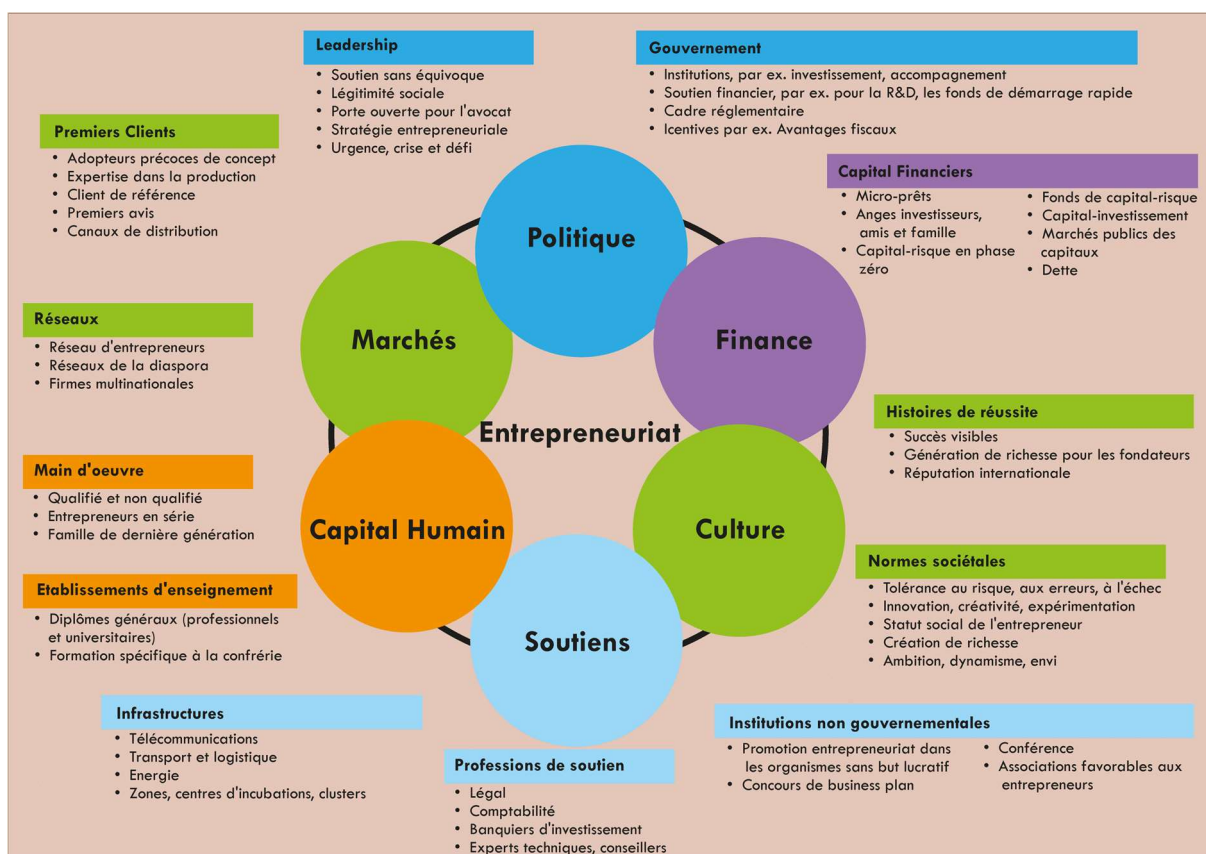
Leadership
• Soutien sans équivoque
• Légitimité sociale
• Porte ouverte pour l'avocat
• Stratégie entrepreneuriale
• Urgence, crise et défi

Gouvernement
• Institutions, par ex. investissement, accompagnement
• Soutien financier, par ex. pour la R&D, les fonds de démarrage rapide
• Cadre réglementaire
• Icentives par ex. Avantages fiscaux

Premiers Clients
• Adopteurs précoces de concept
• Expertise dans la production
• Client de référence
• Premiers avis
• Canaux de distribution

Capital Financiers
• Micro-prêts
• Anges investisseurs, amis et famille
• Capital-risque en phase zéro
• Fonds de capital-risque
• Capital-investissement
• Marchés publics des capitaux
• Dette

Politique

Marchés

Finance

Réseaux
• Réseau d'entrepreneurs
• Réseaux de la diaspora
• Firmes multinationales

Histoires de réussite
• Succès visibles
• Génération de richesse pour les fondateurs
• Réputation internationale

Entrepreneuriat

Main d'oeuvre
• Qualifié et non qualifié
• Entrepreneurs en série
• Famille de dernière génération

Capital Humain

Culture

Normes sociétales
• Tolérance au risque, aux erreurs, à l'échec
• Innovation, créativité, expérimentation
• Statut social de l'entrepreneur
• Création de richesse
• Ambition, dynamisme, envi

Etablissements d'enseignement
• Diplômes généraux (professionnels et universitaires)
• Formation spécifique à la confrérie

Soutiens

Infrastructures
• Télécommunications
• Transport et logistique
• Energie
• Zones, centres d'incubations, clusters

Institutions non gouvernementales
• Promotion entrepreneuriat dans les organismes sans but lucratif
• Concours de business plan
• Conférence
• Associations favorables aux entrepreneurs

Professions de soutien
• Légal
• Comptabilité
• Banquiers d'investissement
• Experts techniques, conseillers